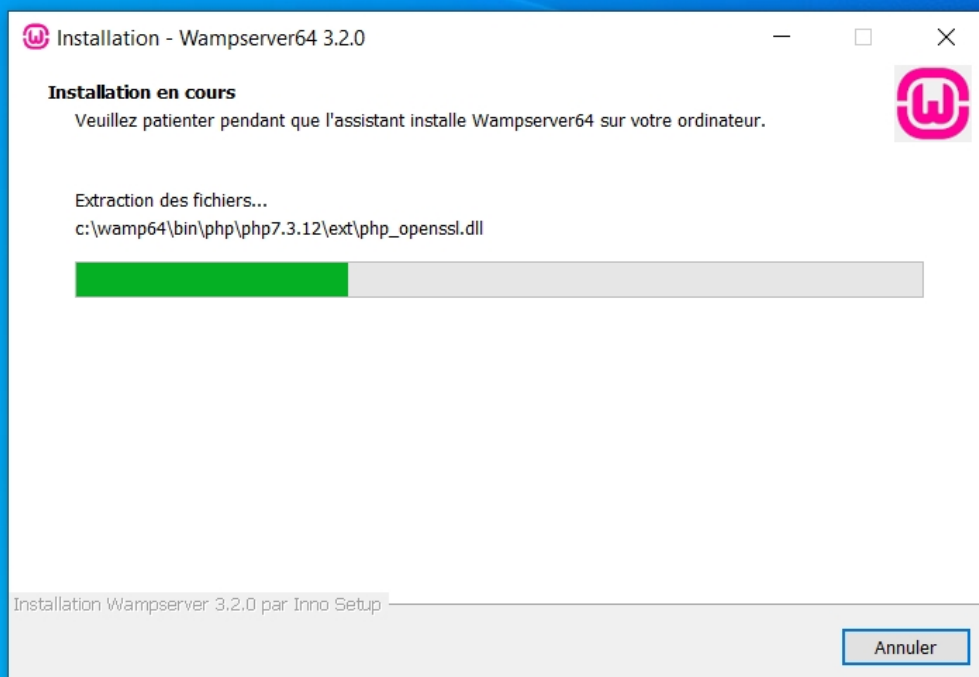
Installation - Wampserver64 3.2.0

Installation en cours
Veuillez patienter pendant que l'assistant installe Wampserver64 sur votre ordinateur.

Extraction des fichiers...
c:\wamp64\bin\php\php7.3.12\ext\php_openssl.dll

Installation Wampserver 3.2.0 par Inno Setup

Annuler